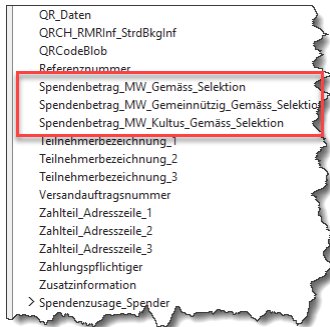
QR_Daten
QRCH_RMRInf_StrdBkgInf
QRCodeBlob
Referenznummer
Spendenbetrag_MW_Gemäss_Selektion
Spendenbetrag_MW_Gemeinnützig_Gemäss_Selektio
Spendenbetrag_MW_Kultus_Gemäss_Selektion
Teilnehmerbezeichnung_1
Teilnehmerbezeichnung_2
Teilnehmerbezeichnung_3
Versandauftragsnummer
Zahlteil_Adresszeile_1
Zahlteil_Adresszeile_2
Zahlteil_Adresszeile_3
Zahlungspflichtiger
Zusatzinformation
> Spendenzusage_Spender